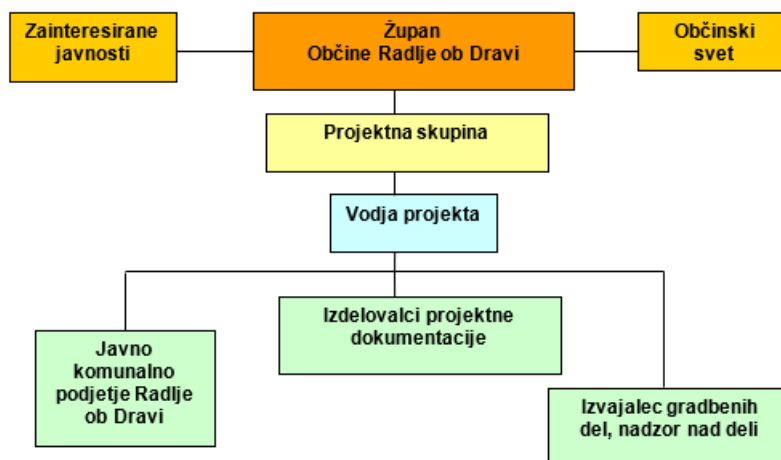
Zainteresirane javnosti

Župan
Občine Radlje ob Dravi

Občinski svet

Projektna skupina

Vodja projekta

Izdelovalci projektne dokumentacije

Javno komunalno podjetje Radlje ob Dravi

Izvajalec gradbenih del, nadzor nad deli